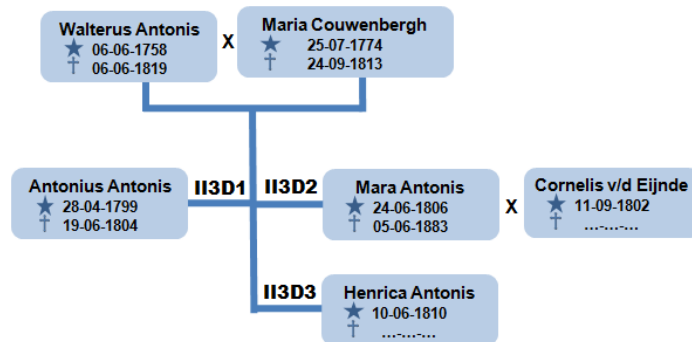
Walterus Antonis
★ 06-06-1758
† 06-06-1819

X

Maria Couwenbergh
★ 25-07-1774
† 24-09-1813

II3D1

Antonius Antonis
★ 28-04-1799
† 19-06-1804

II3D2

Mara Antonis
★ 24-06-1806
† 05-06-1883

X

Cornelis v/d Eijnde
★ 11-09-1802
† ...-...-...

II3D3

Henrica Antonis
★ 10-06-1810
† ...-...-...